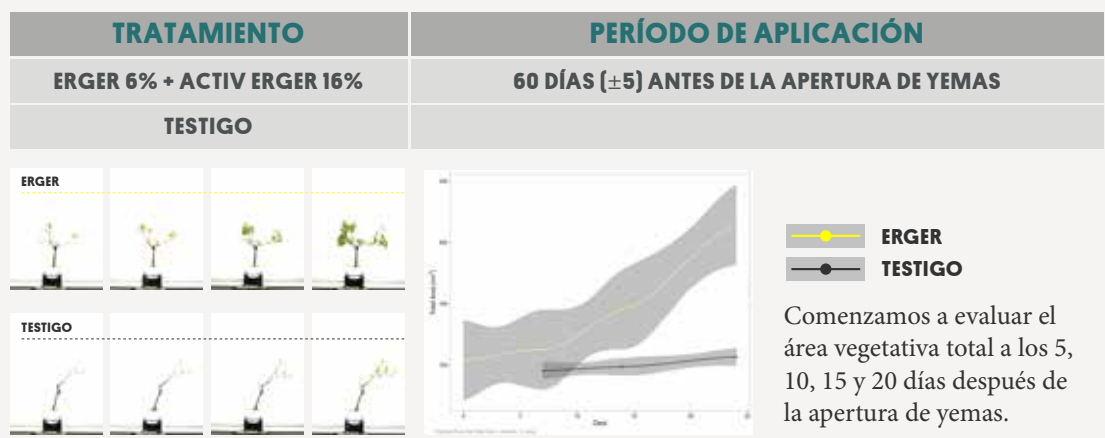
| TRATAMIENTO | PERÍODO DE APLICACIÓN |
|---|---|
| ERGER 6% + ACTIV ERGER 16% | 60 DÍAS ($\pm$5) ANTES DE LA APERTURA DE YEMAS |
| TESTIGO | |

ERGER

TESTIGO

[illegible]

ERGER
TESTIGO

Comenzamos a evaluar el área vegetativa total a los 5, 10, 15 y 20 días después de la apertura de yemas.